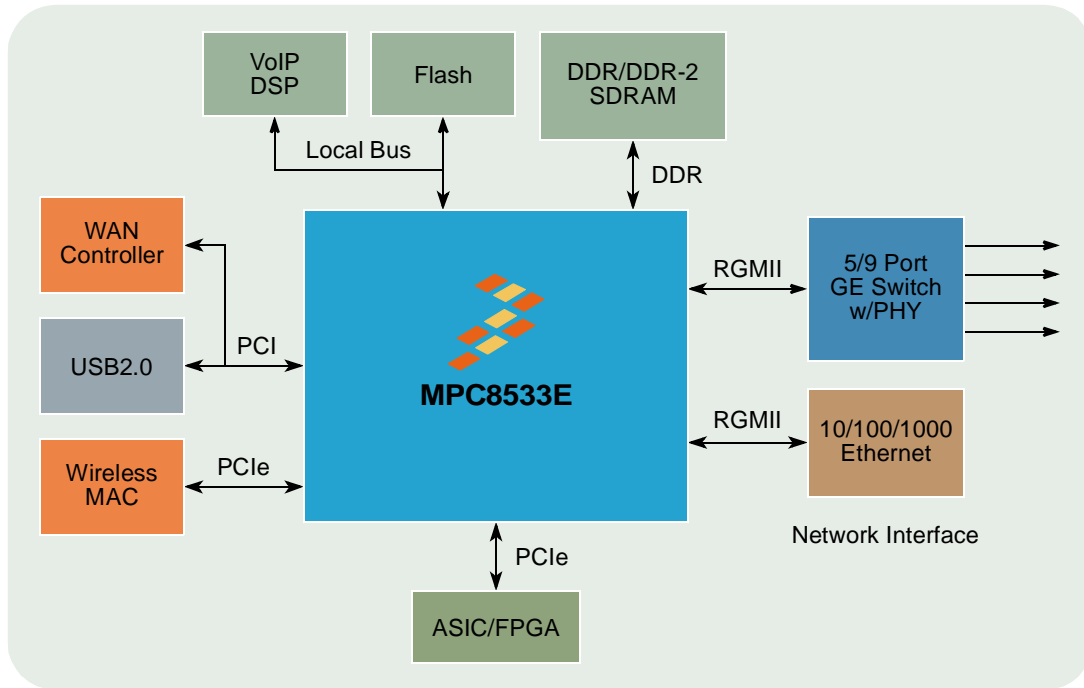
VoIP DSP

Flash

DDR/DDR-2 SDRAM

Local Bus

DDR

WAN Controller

USB2.0

PCI

Wireless MAC

PCIe

MPC8533E

RGMII

5/9 Port GE Switch w/PHY

RGMII

10/100/1000 Ethernet

Network Interface

PCIe

ASIC/FPGA